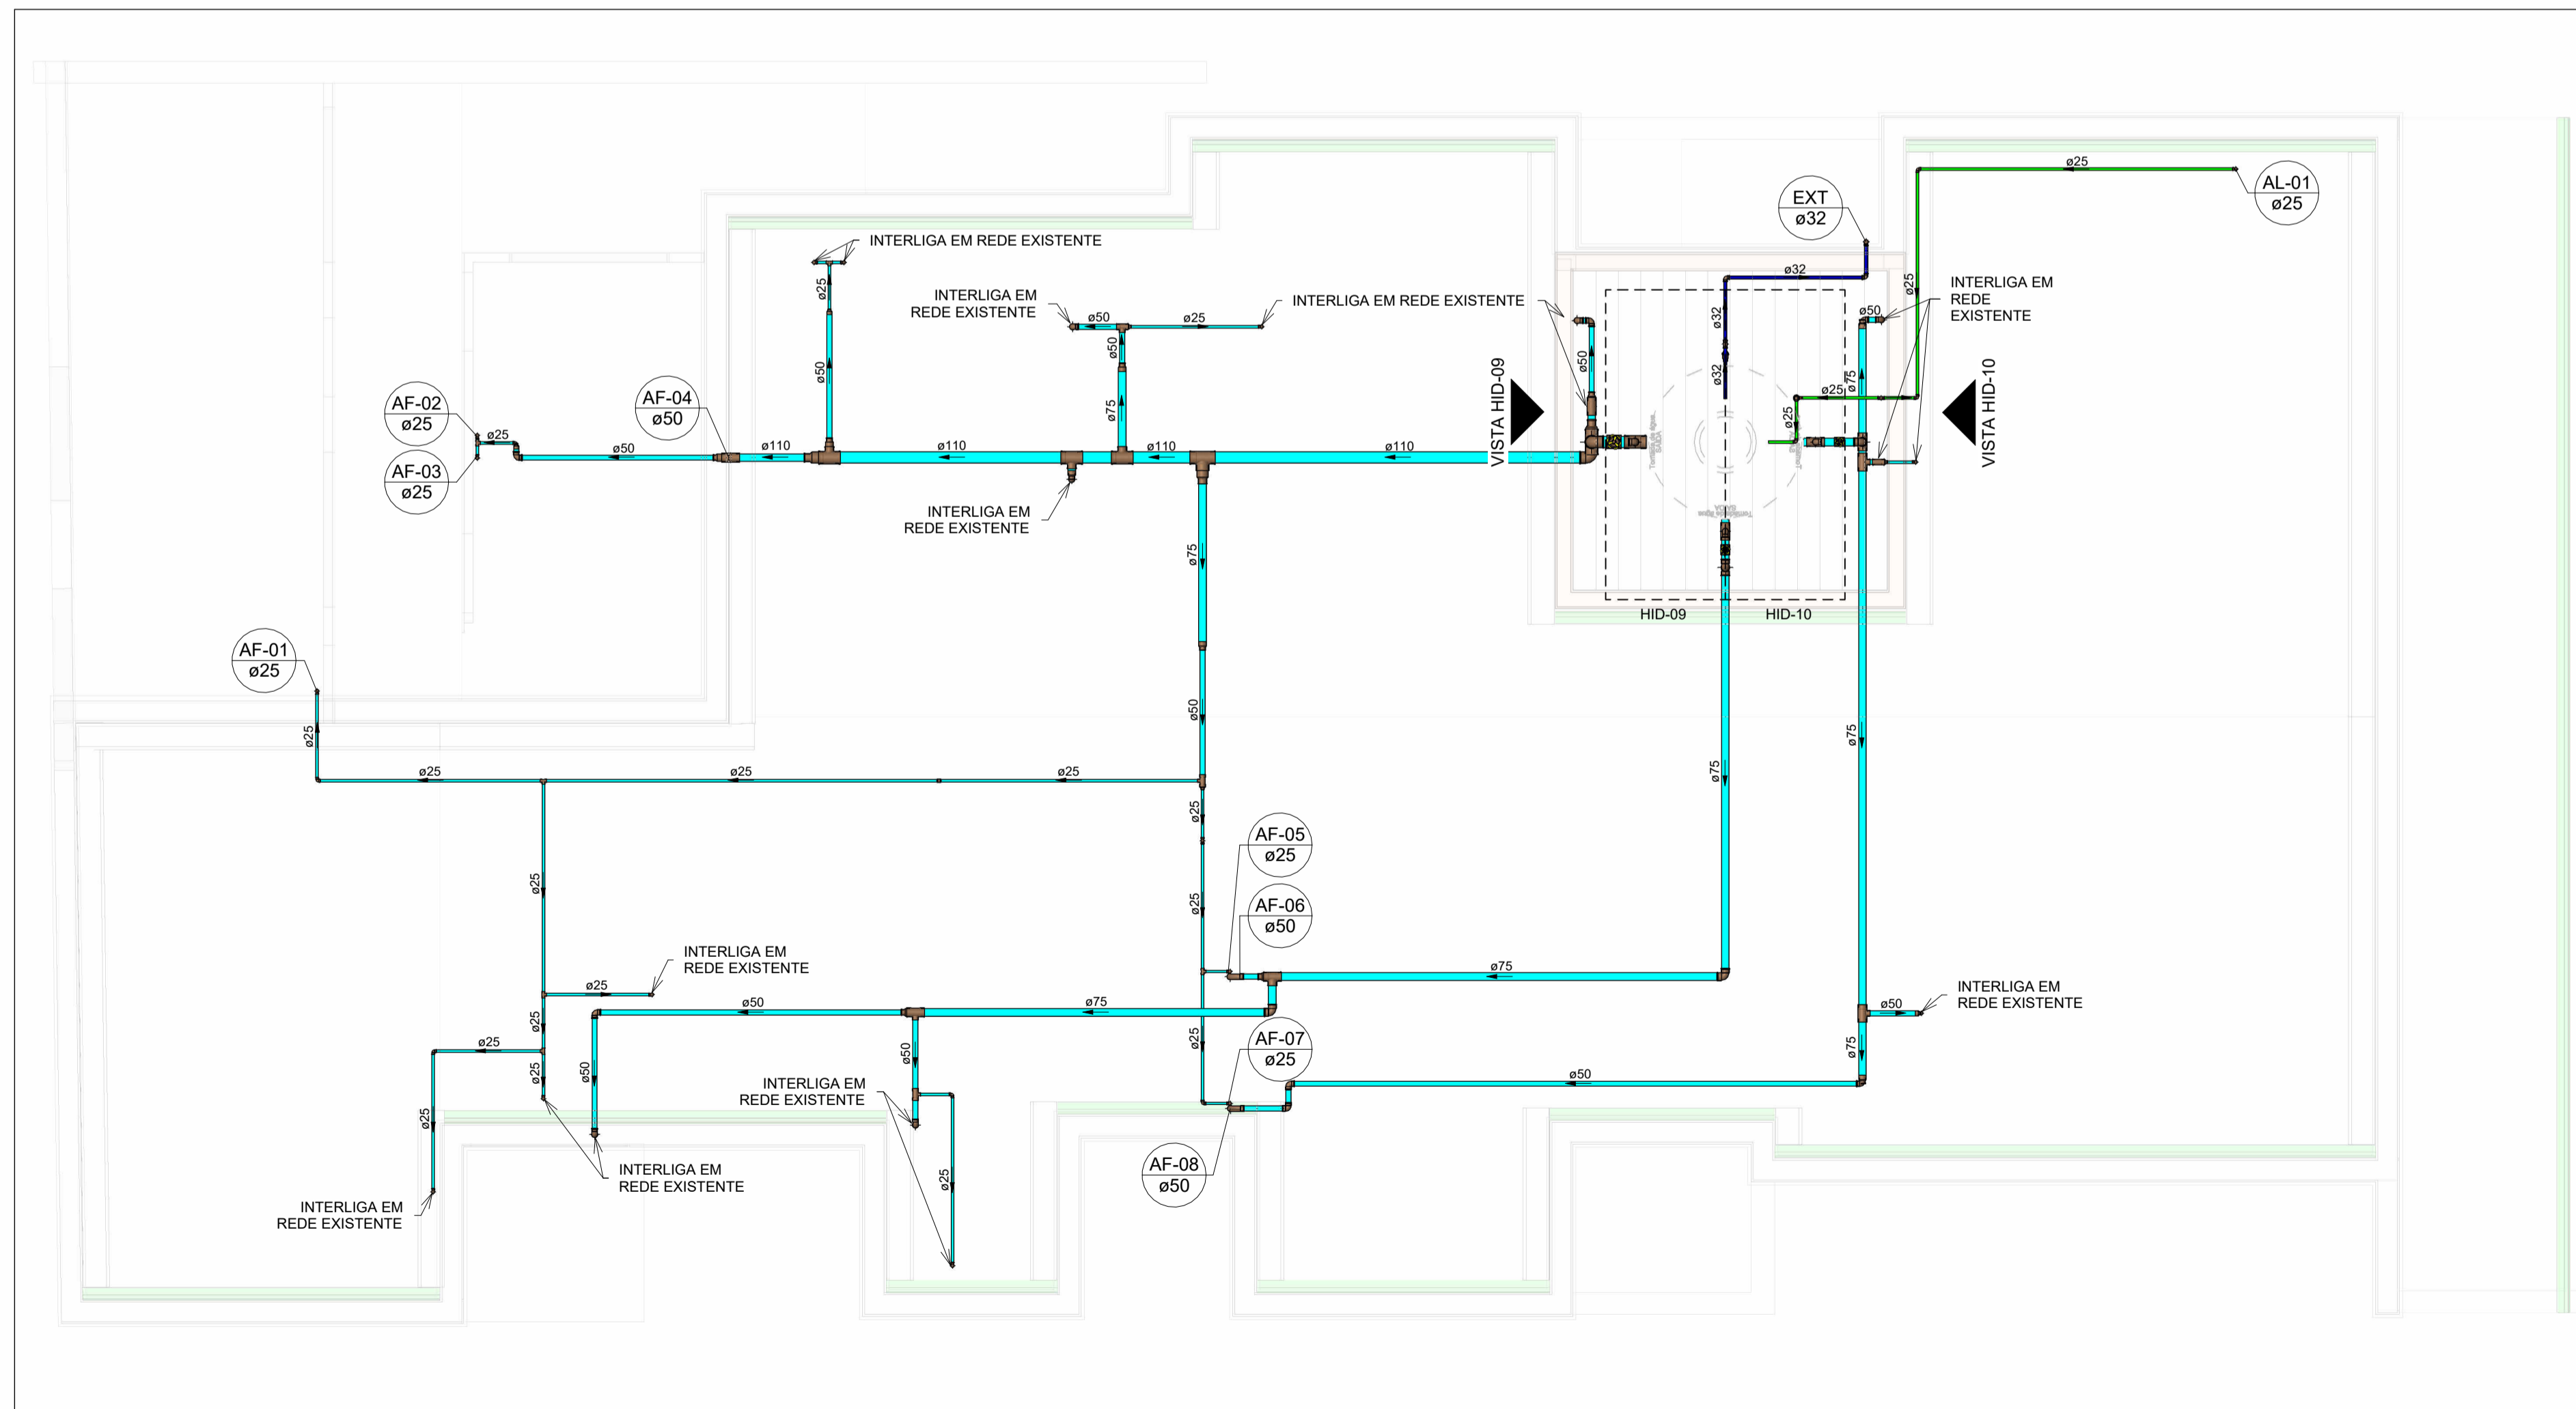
INTERLIGA EM REDE EXISTENTE

INTERLIGA EM
REDE EXISTENTE

ø50 ø25

INTERLIGA EM REDE EXISTENTE

ø25

ø50

ø50

ø75

AF-02
ø25

AF-03
ø25

ø25

ø50

AF-04
ø50

ø110

ø110

ø110

ø110

INTERLIGA EM
REDE EXISTENTE

VISTA HID-09

EXT
ø32

ø32

ø32

ø32

ø50

ø25

ø75

ø25

ø25

ø50

INTERLIGA EM
REDE
EXISTENTE

ø25

AL-01
ø25

VISTA HID-10

HID-09

HID-10

ø75

AF-01
ø25

ø25

ø25

ø25

ø25

ø50

ø75

ø75

ø75

ø25

AF-05
ø25

ø25

AF-06
ø50

ø25

INTERLIGA EM
REDE EXISTENTE

ø75

ø50

ø75

ø25

ø25

ø25

ø50

ø50

INTERLIGA EM
REDE EXISTENTE

ø25

AF-07
ø25

ø50

ø50

INTERLIGA EM
REDE EXISTENTE

ø75

ø25

INTERLIGA EM
REDE EXISTENTE

ø25

AF-08
ø50

INTERLIGA EM
REDE EXISTENTE